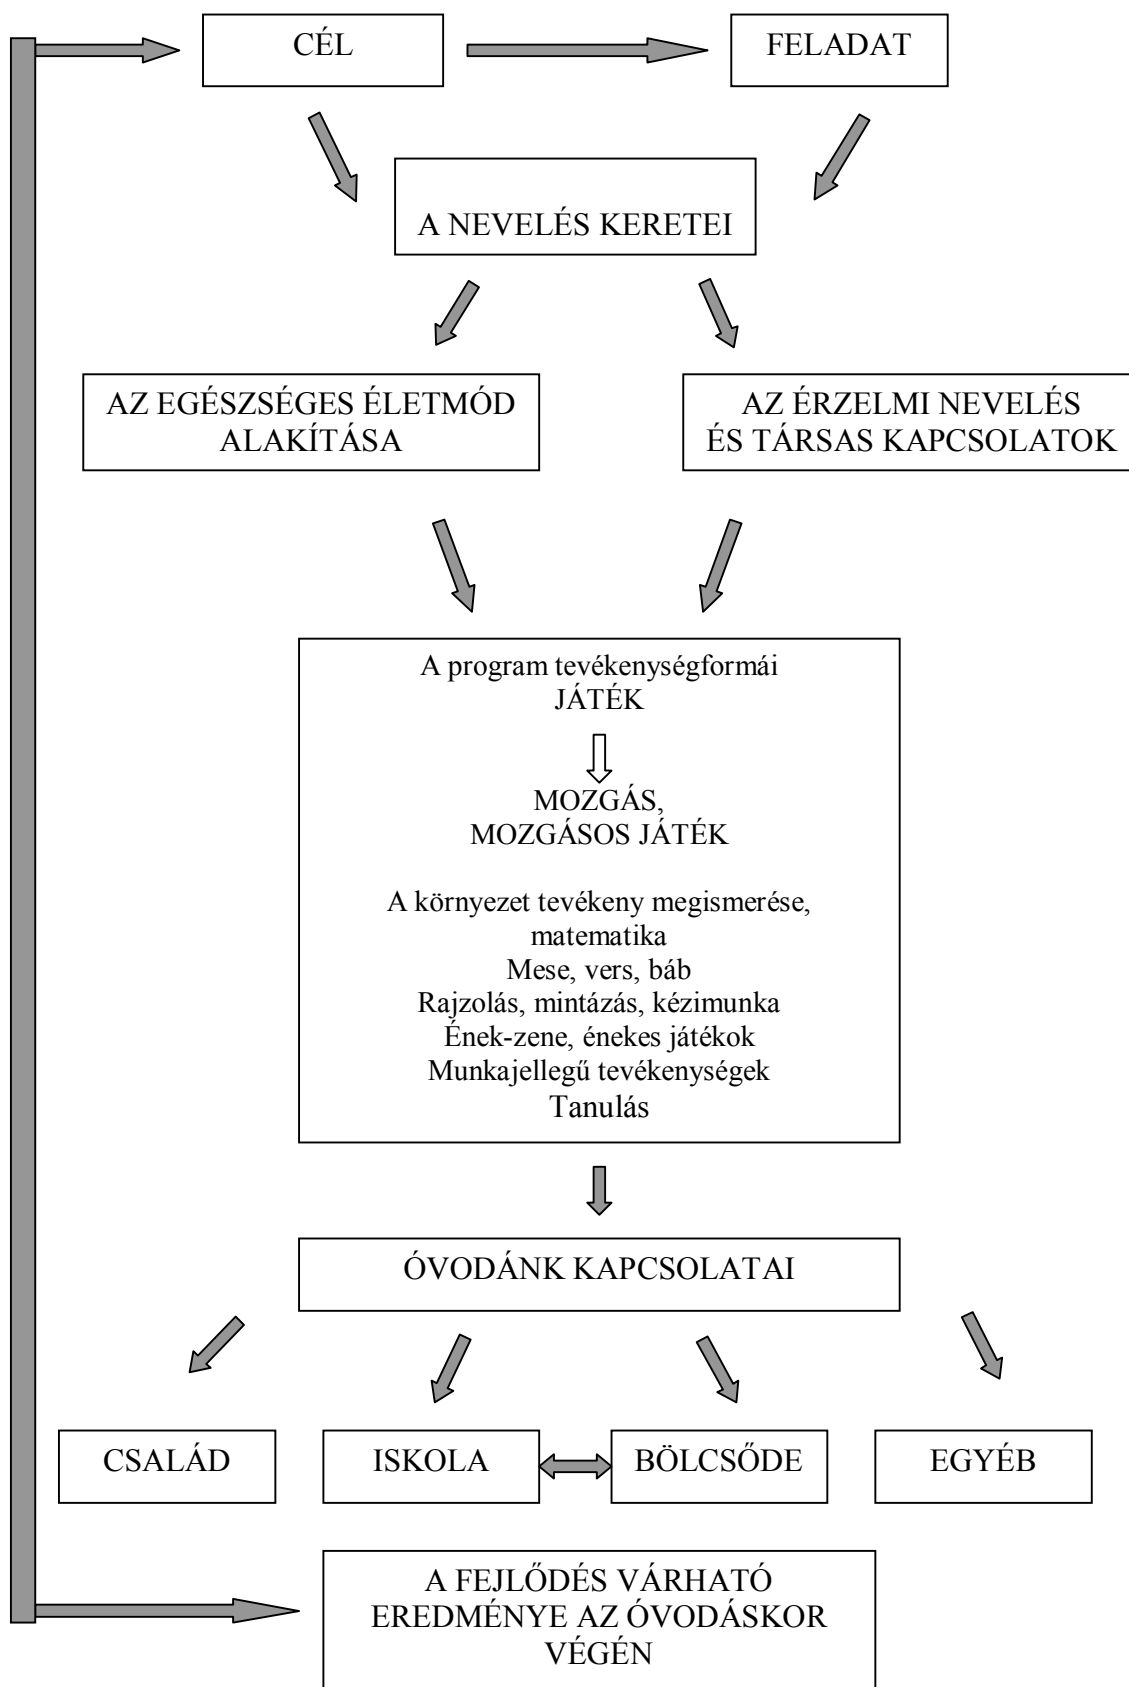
CÉL

FELADAT

A NEVELÉS KERETEI

AZ EGÉSZSÉGES ÉLETMÓD ALAKÍTÁSA

AZ ÉRZELMI NEVELÉS ÉS TÁRSAS KAPCSOLATOK

A program tevékenységformái
JÁTÉK

MOZGÁS,
MOZGÁSOS JÁTÉK

A környezet tevékeny megismerése, matematika
Mese, vers, báb
Rajzolás, mintázás, kézimunka
Ének-zene, énekes játékok
Munkajellegű tevékenységek
Tanulás

ÓVODÁNK KAPCSOLATAI

CSALÁD

ISKOLA

BÖLCSŐDE

EGYÉB

A FEJLŐDÉS VÁRHATÓ EREDMÉNYE AZ ÓVODÁSKOR VÉGÉN